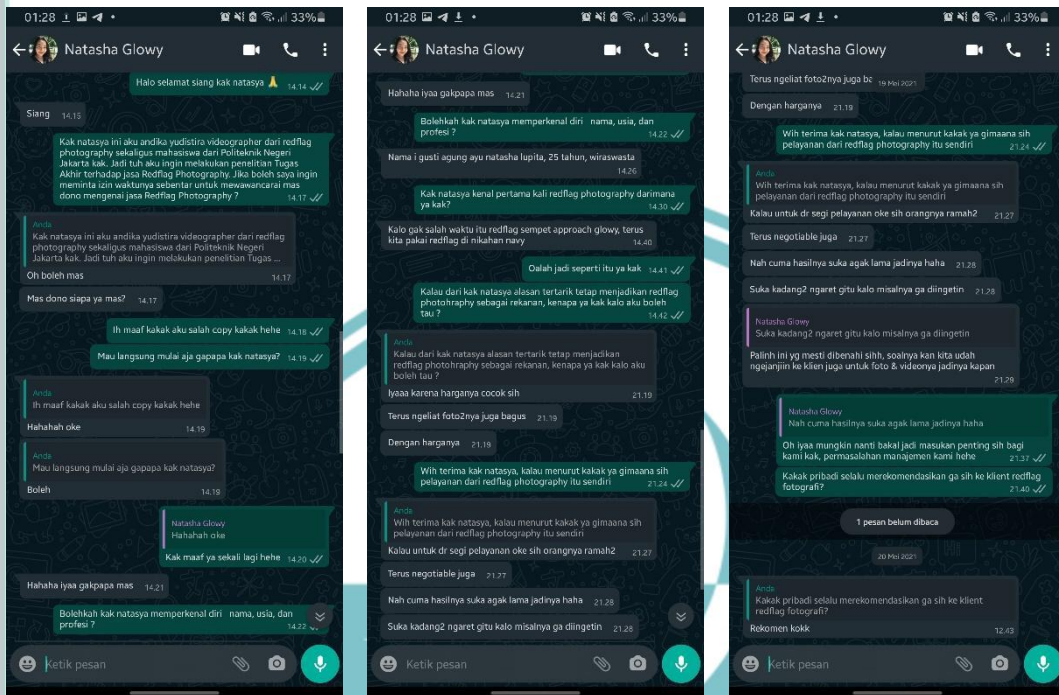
01:28 33%
Natasha Glowy

Halo selamat siang kak natasya 🙏 14.14

Siang 14.15

Kak natasya ini aku andika yudistira videographer dari redflag photography sekaligus mahasiswa dari Politeknik Negeri Jakarta kak. Jadi tuh aku ingin melakukan penelitian Tugas Akhir terhadap jasa Redflag Photography. Jika boleh saya ingin meminta izin waktunya sebentar untuk mewawancarai mas dono mengenai jasa Redflag Photography ? 14.17

Anda
Kak natasya ini aku andika yudistira videographer dari redflag photography sekaligus mahasiswa dari Politeknik Negeri Jakarta kak. Jadi tuh aku ingin melakukan penelitian Tugas ...
Oh boleh mas 14.17

Mas dono siapa ya mas? 14.17

Ih maaf kakak aku salah copy kakak hehe 14.18

Mau langsung mulai aja gapapa kak natasya? 14.19

Anda
Ih maaf kakak aku salah copy kakak hehe
Hahahah oke 14.19

Anda
Mau langsung mulai aja gapapa kak natasya?
Boleh 14.19

Natasha Glowy
Hahahah oke
Kak maaf ya sekali lagi hehe 14.20

Hahaha iyaa gakpapa mas 14.21

Bolehkah kak natasya memperkenal diri nama, usia, dan profesi ? 14.22

Ketik pesan

01:28 33%
Natasha Glowy

Hahaha iyaa gakpapa mas 14.21

Bolehkah kak natasya memperkenal diri nama, usia, dan profesi ? 14.22

Nama i gusti agung ayu natasha lupita, 25 tahun, wiraswasta 14.26

Kak natasya kenal pertama kali redflag photography darimana ya kak? 14.30

Kalo gak salah waktu itu redflag sempet approach glowy, terus kita pakai redflag di nikahan navy 14.40

Oalah jadi seperti itu ya kak 14.41

Kalau dari kak natasya alasan tertarik tetap menjadikan redflag photohraphy sebagai rekanan, kenapa ya kak kalo aku boleh tau ? 14.42

Anda
Kalau dari kak natasya alasan tertarik tetap menjadikan redflag photohraphy sebagai rekanan, kenapa ya kak kalo aku boleh tau ?
Iyaaa karena harganya cocok sih 21.19

Terus ngeliat foto2nya juga bagus 21.19

Dengan harganya 21.19

Wih terima kak natasya, kalau menurut kakak ya gimaana sih pelayanan dari redflag photography itu sendiri 21.24

Anda
Wih terima kak natasya, kalau menurut kakak ya gimaana sih pelayanan dari redflag photography itu sendiri
Kalau untuk dr segi pelayanan oke sih orangnya ramah2 21.27

Terus negotiable juga 21.27

Nah cuma hasilnya suka agak lama jadinya haha 21.28

Suka kadang2 ngaret gitu kalo misalnya ga diingetin 21.28

Ketik pesan

01:28 33%
Natasha Glowy

Terus ngeliat foto2nya juga ba 19 Mei 2021

Dengan harganya 21.19

Wih terima kak natasya, kalau menurut kakak ya gimaana sih pelayanan dari redflag photography itu sendiri 21.24

Anda
Wih terima kak natasya, kalau menurut kakak ya gimaana sih pelayanan dari redflag photography itu sendiri
Kalau untuk dr segi pelayanan oke sih orangnya ramah2 21.27

Terus negotiable juga 21.27

Nah cuma hasilnya suka agak lama jadinya haha 21.28

Suka kadang2 ngaret gitu kalo misalnya ga diingetin 21.28

Natasha Glowy
Suka kadang2 ngaret gitu kalo misalnya ga diingetin
Palinh ini yg mesti dibenahi sihh, soalnya kan kita udah ngejanjiin ke klien juga untuk foto & videonya jadinya kapan 21.29

Natasha Glowy
Nah cuma hasilnya suka agak lama jadinya haha
Oh iyaa mungkin nanti bakal jadi masukan penting sih bagi kami kak, permasalahan manajemen kami hehe 21.37

Kakak pribadi selalu merekomendasikan ga sih ke klient redflag fotografi? 21.40

1 pesan belum dibaca

20 Mei 2021

Anda
Kakak pribadi selalu merekomendasikan ga sih ke klient redflag fotografi?
Rekomen kokk 12.43

Ketik pesan